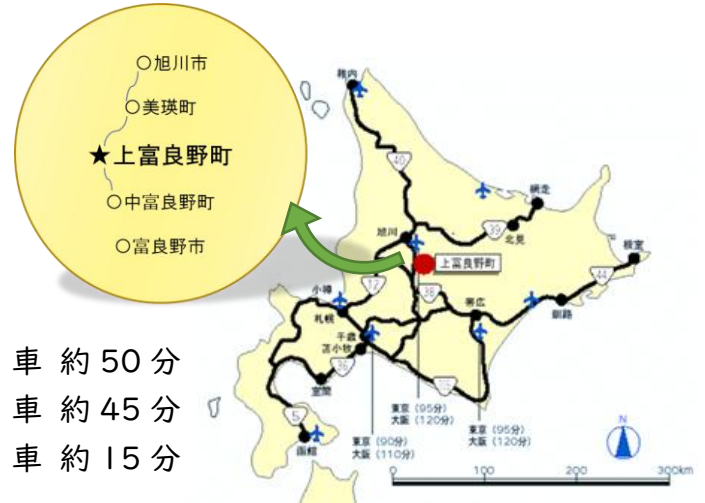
○旭川市
○美瑛町
★上富良野町
○中富良野町
○富良野市

車 約 50 分
車 約 45 分
車 約 15 分

稚内
40
網走
旭川
39
北見
上富良野町
根室
44
12
小樽
38
帯広
札幌
千歳
苫小牧
釧路
36
室蘭
5
函館
東京 (95分)
大阪 (120分)
東京 (90分)
大阪 (110分)
東京 (95分)
大阪 (120分)
N
0
100
200
300km